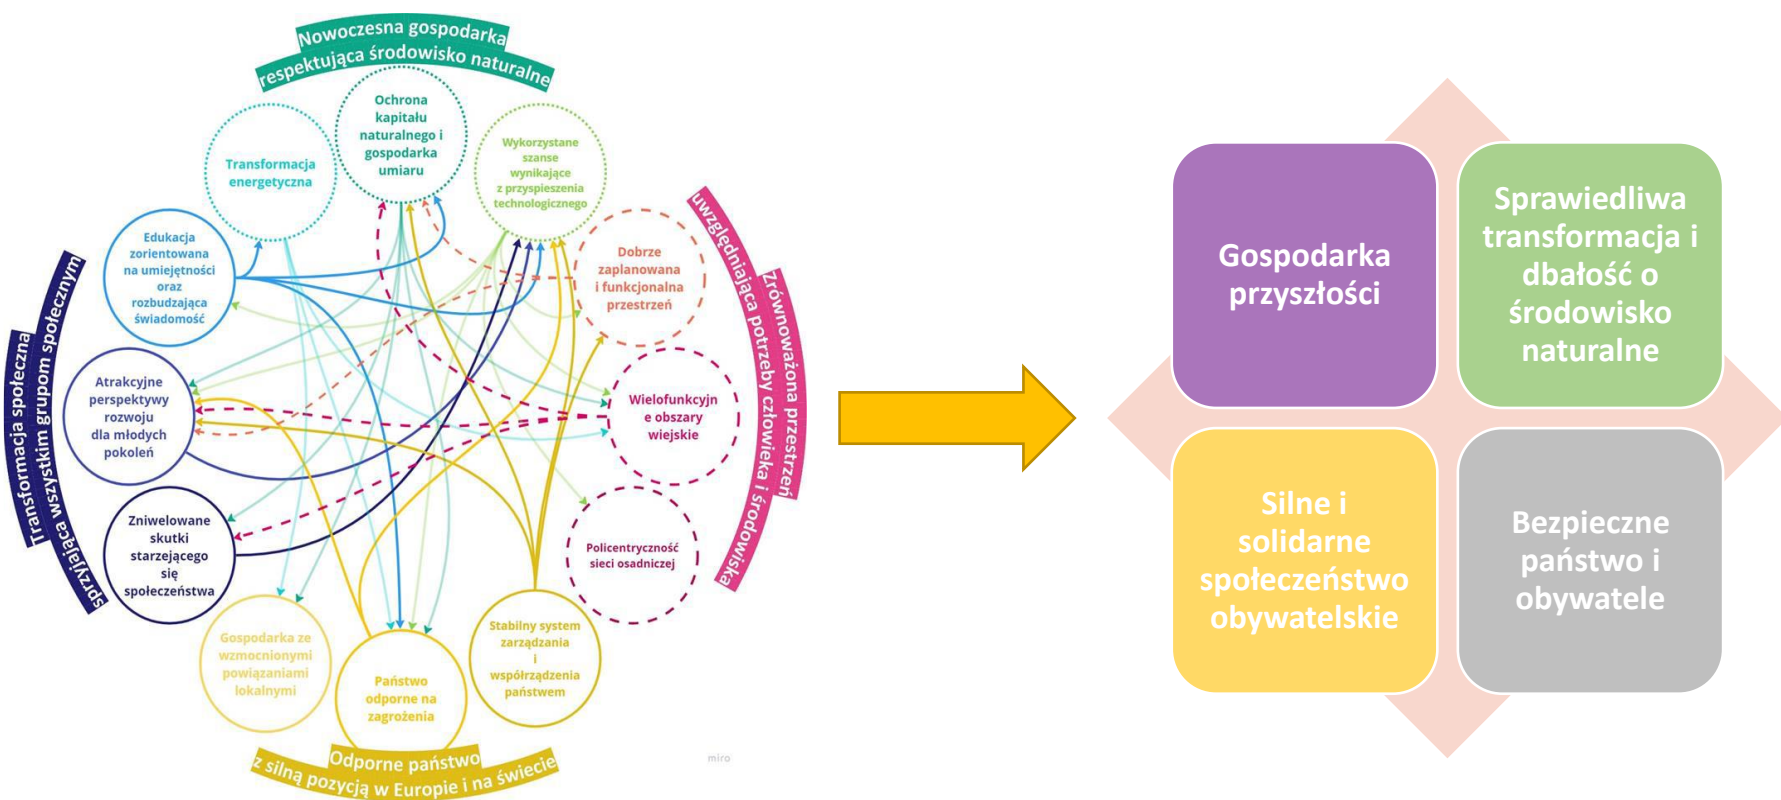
Nowoczesna gospodarka respektująca środowisko naturalne

Transformacja energetyczna

Ochrona kapitału naturalnego i gospodarka umiaru

Wykorzystane szanse wynikające z przyspieszenia technologicznego

Zrównoważona przestrzeń uwzględniająca potrzeby człowieka i środowiska

Dobrze zaplanowana i funkcjonalna przestrzeń

Wielofunkcyjne obszary wiejskie

Policentryczność sieci osadniczej

Transformacja społeczna sprzyjająca wszystkim grupom społecznym

Edukacja zorientowana na umiejętności oraz rozbudzająca świadomość

Atrakcyjne perspektywy rozwoju dla młodych pokoleń

Zniwelowane skutki starzejącego się społeczeństwa

Gospodarka ze wzmocnionymi powiązaniami lokalnymi

Państwo odporne na zagrożenia

Stabilny system zarządzania i współrządzenia państwem

Odporne państwo z silną pozycją w Europie i na świecie

miro

Gospodarka przyszłości

Sprawiedliwa transformacja i dbałość o środowisko naturalne

Silne i solidarne społeczeństwo obywatelskie

Bezpieczne państwo i obywatele